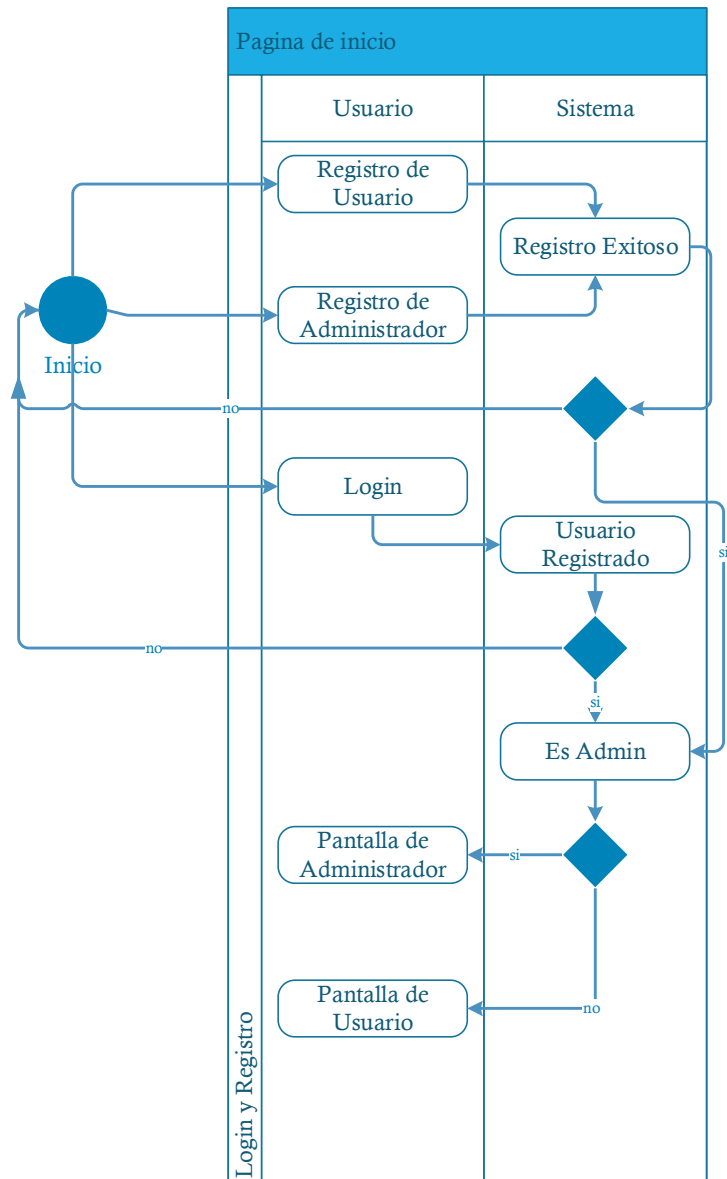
Pagina de inicio

Usuario

Sistema

Registro de Usuario

Registro Exitoso

Inicio

Registro de Administrador

no

Login

Usuario Registrado

si

no

si

Es Admin

Pantalla de Administrador

si

Pantalla de Usuario

no

Login y Registro